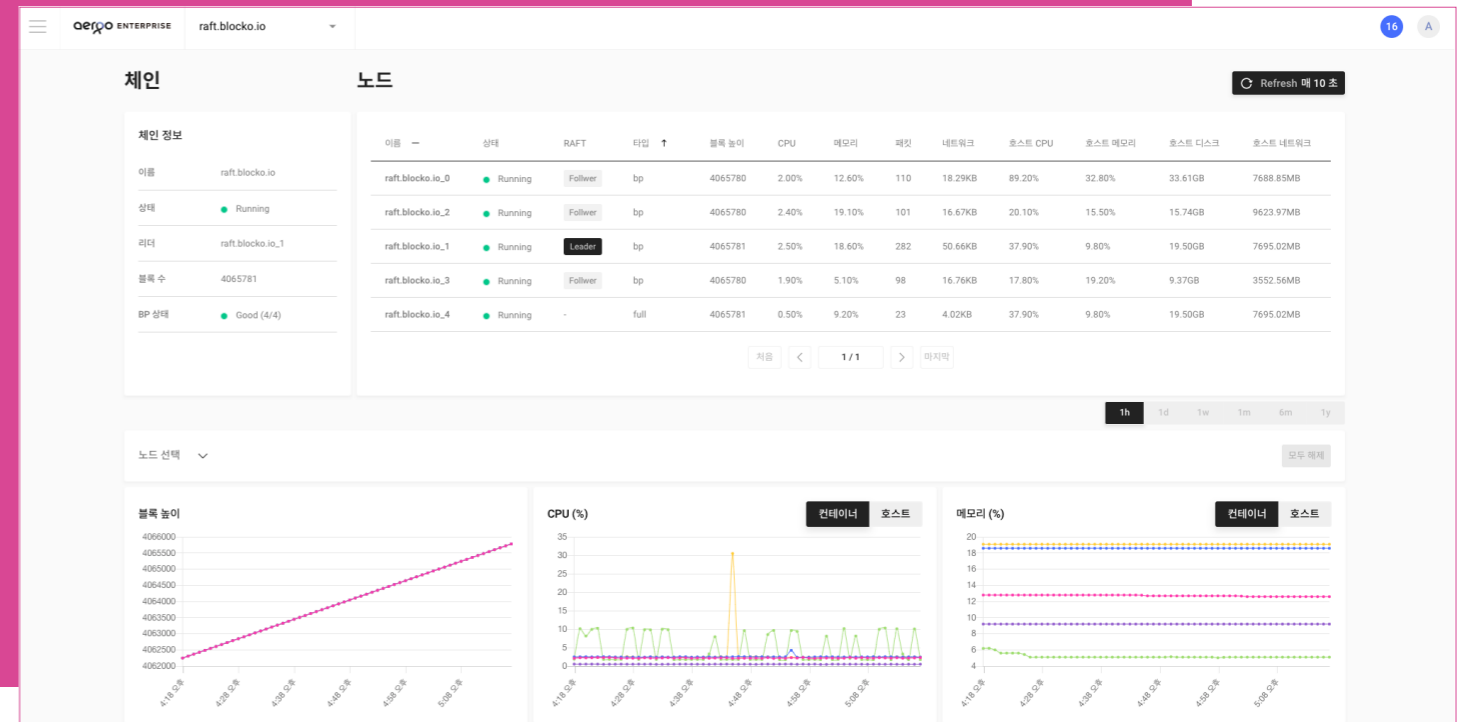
aergo ENTERPRISE raft.blocko.io

16 A

체인

노드

Refresh 매 10 초

체인 정보

이름 raft.blocko.io
상태 Running
리더 raft.blocko.io_1
블록 수 4065781
BP 상태 Good (4/4)

| 이름 — | 상태 | RAFT | 타입 ↑ | 블록 높이 | CPU | 메모리 | 패킷 | 네트워크 | 호스트 CPU | 호스트 메모리 | 호스트 디스크 | 호스트 네트워크 |
|---|---|---|---|---|---|---|---|---|---|---|---|---|
| raft.blocko.io_0 | Running | Follwer | bp | 4065780 | 2.00% | 12.60% | 110 | 18.29KB | 89.20% | 32.80% | 33.61GB | 7688.85MB |
| raft.blocko.io_2 | Running | Follwer | bp | 4065780 | 2.40% | 19.10% | 101 | 16.67KB | 20.10% | 15.50% | 15.74GB | 9623.97MB |
| raft.blocko.io_1 | Running | Leader | bp | 4065781 | 2.50% | 18.60% | 282 | 50.66KB | 37.90% | 9.80% | 19.50GB | 7695.02MB |
| raft.blocko.io_3 | Running | Follwer | bp | 4065780 | 1.90% | 5.10% | 98 | 16.76KB | 17.80% | 19.20% | 9.37GB | 3552.56MB |
| raft.blocko.io_4 | Running | - | full | 4065781 | 0.50% | 9.20% | 23 | 4.02KB | 37.90% | 9.80% | 19.50GB | 7695.02MB |

처음 < 1 / 1 > 마지막

1h 1d 1w 1m 6m 1y

노드 선택

모두 해제

블록 높이

4066000 4065500 4065000 4064500 4064000 4063500 4063000 4062500 4062000

4:18 오후 4:28 오후 4:38 오후 4:48 오후 4:58 오후 5:08 오후

CPU (%)

컨테이너 호스트

35 30 25 20 15 10 5 0

4:18 오후 4:28 오후 4:38 오후 4:48 오후 4:58 오후 5:08 오후

메모리 (%)

컨테이너 호스트

20 18 16 14 12 10 8 6 4

4:18 오후 4:28 오후 4:38 오후 4:48 오후 4:58 오후 5:08 오후